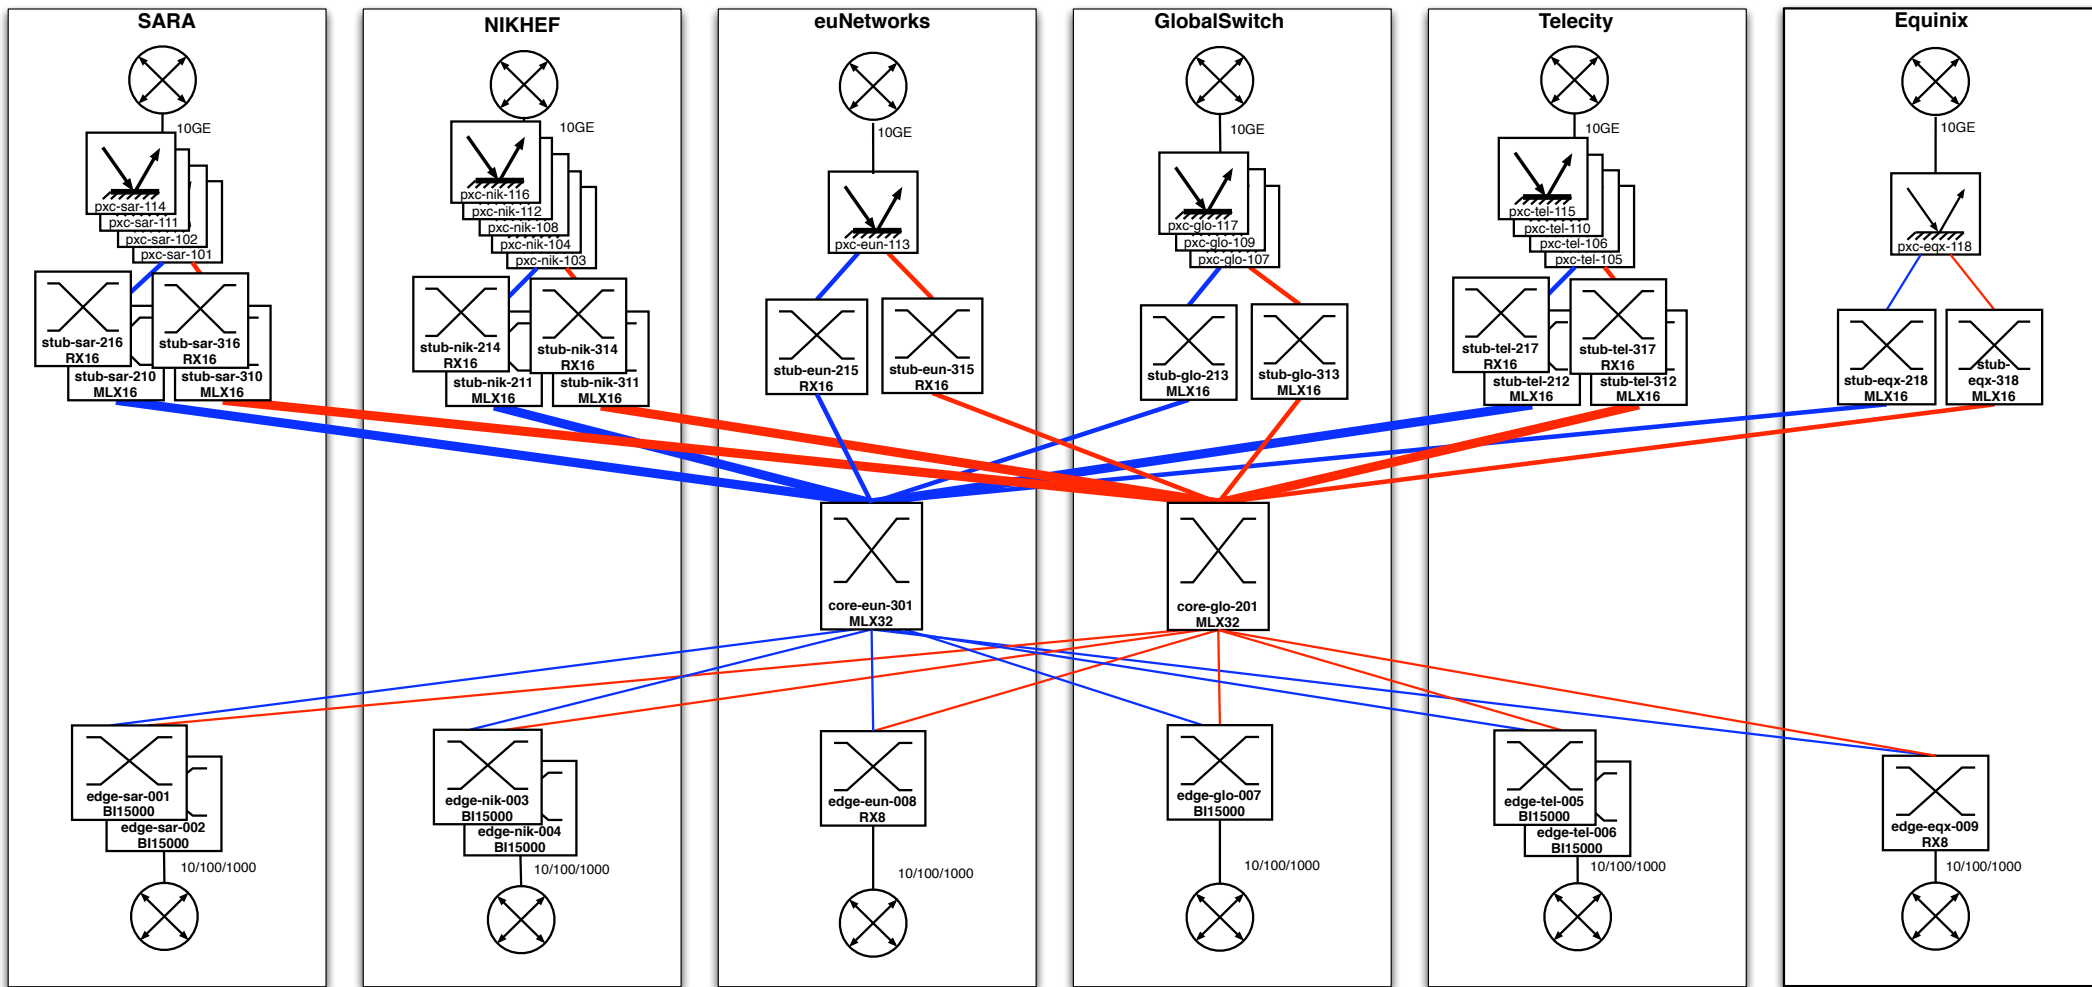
SARA

10GE

pxc-sar-114
pxc-sar-111
pxc-sar-102
pxc-sar-101

stub-sar-216
RX16
stub-sar-210
MLX16
stub-sar-316
RX16
stub-sar-310
MLX16

edge-sar-001
BI15000
edge-sar-002
BI15000

10/100/1000

NIKHEF

10GE

pxc-nik-116
pxc-nik-112
pxc-nik-108
pxc-nik-104
pxc-nik-103

stub-nik-214
RX16
stub-nik-211
MLX16
stub-nik-314
RX16
stub-nik-311
MLX16

edge-nik-003
BI15000
edge-nik-004
BI15000

10/100/1000

euNetworks

10GE

pxc-eun-113

stub-eun-215
RX16
stub-eun-315
RX16

core-eun-301
MLX32

edge-eun-008
RX8

10/100/1000

GlobalSwitch

10GE

pxc-glo-117
pxc-glo-109
pxc-glo-107

stub-glo-213
MLX16
stub-glo-313
MLX16

core-glo-201
MLX32

edge-glo-007
BI15000

10/100/1000

Telecity

10GE

pxc-tel-115
pxc-tel-110
pxc-tel-106
pxc-tel-105

stub-tel-217
RX16
stub-tel-212
MLX16
stub-tel-317
RX16
stub-tel-312
MLX16

edge-tel-005
BI15000
edge-tel-006
BI15000

10/100/1000

Equinix

10GE

pxc-eqx-118

stub-eqx-218
MLX16
stub-eqx-318
MLX16

edge-eqx-009
RX8

10/100/1000